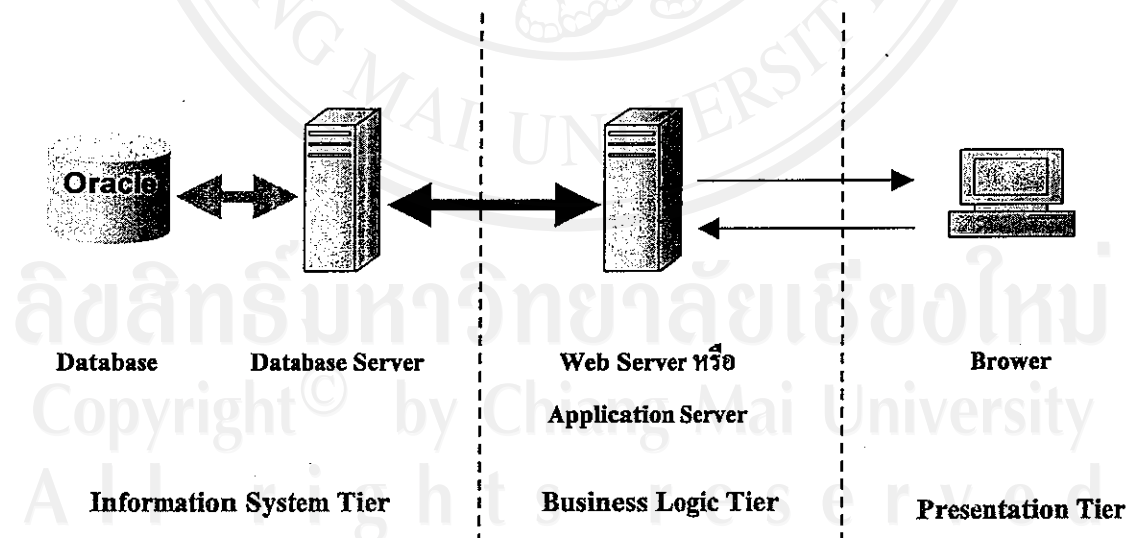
Oracle

Database

Database Server

Web Server หรือ

Application Server

Brower

Information System Tier

Business Logic Tier

Presentation Tier

ลิขสิทธิ์มหาวิทยาลัยเชียงใหม่

Copyright© by Chiang Mai University

All rights reserved